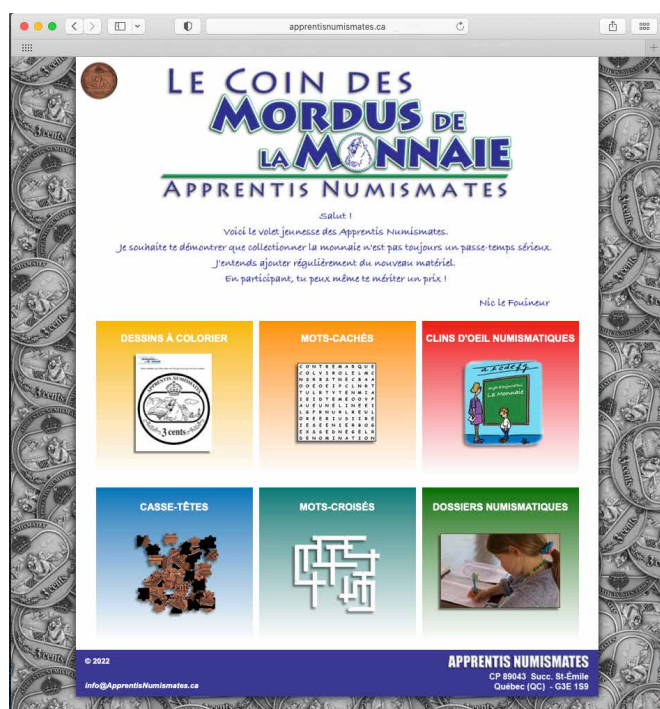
apprentisnumismates.ca

LE COIN DES
MORDUS DE
LA MONNAIE
APPRENTIS NUMISMATES

Salut !
Voici le volet jeunesse des Apprentis Numismates.
Je souhaite te démontrer que collectionner la monnaie n'est pas toujours un passe-temps sérieux.
J'entends ajouter régulièrement du nouveau matériel.
En participant, tu peux même te mériter un prix !

Nic le Fouineur

DESSINS À COLORIER

3 cents

MOTS-CACHÉS

CLINS D'OEIL NUMISMATIQUES

La Monnaie

CASSE-TÊTES

MOTS-CROISÉS

DOSSIERS NUMISMATIQUES

© 2022

info@ApprentisNumismates.ca

APPRENTIS NUMISMATES
CP 89043 Succ. St-Émile
Québec (QC) - G3E 1S9